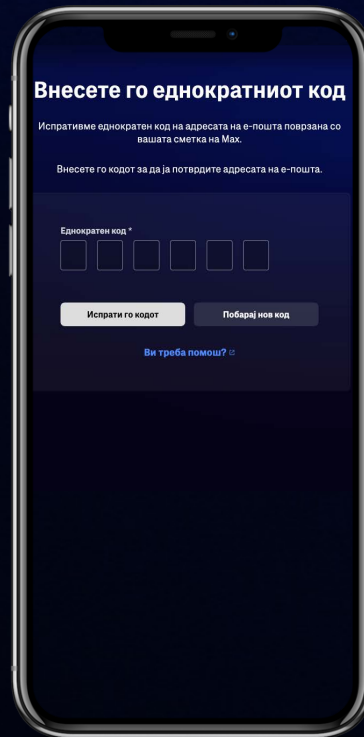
Внесете го еднократниот код

Испративме еднократен код на адресата на е-пошта поврзана со вашата сметка на Max.

Внесете го кодот за да ја потврдите адресата на е-пошта.

Еднократен код *

Испрати го кодот

Побарај нов код

Ви треба помош?